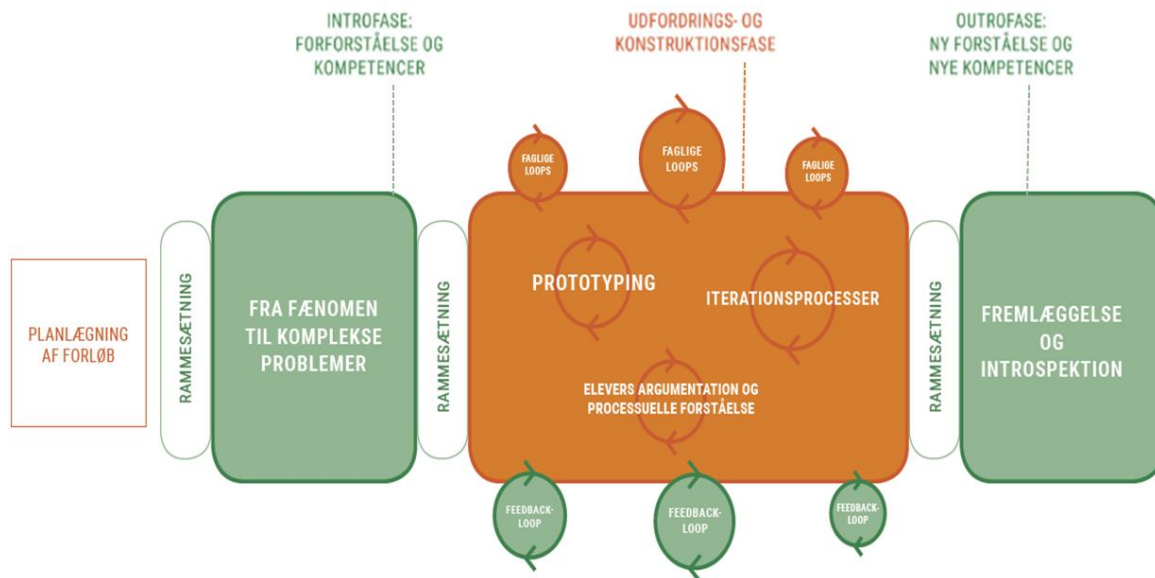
INTROFASE:
FORFORSTÅELSE OG
KOMPETENCER

UDFORDRINGS- OG
KONSTRUKTIONSFASE

OUTROFASE:
NY FORSTÅELSE OG
NYE KOMPETENCER

FAGLIGE LOOPS

FAGLIGE LOOPS

FAGLIGE LOOPS

PLANLÆGNING AF FORLØB

RAMMESÆTNING

FRA FÆNOMEN TIL KOMPLEKSE PROBLEMER

RAMMESÆTNING

PROTOTYPING

ITERATIONSPROCESSER

ELEVERS ARGUMENTATION OG PROCESSUELLE FORSTÅELSE

RAMMESÆTNING

FREMLÆGGELSE OG INTROSPEKTION

FEEDBACK-LOOP

FEEDBACK-LOOP

FEEDBACK-LOOP